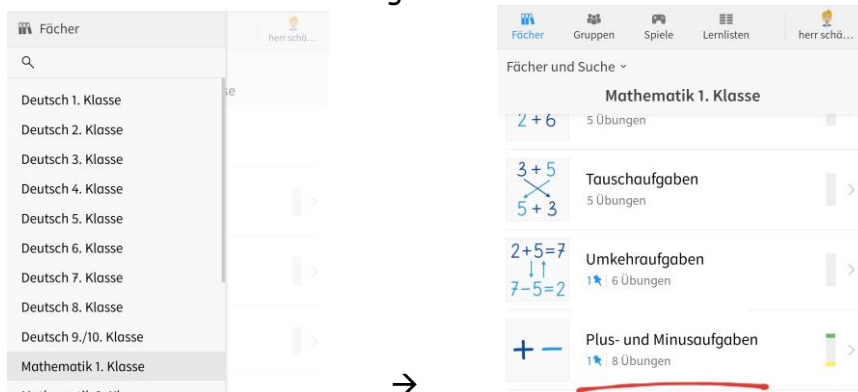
Fächer
herr schö...
Deutsch 1. Klasse
Deutsch 2. Klasse
Deutsch 3. Klasse
Deutsch 4. Klasse
Deutsch 5. Klasse
Deutsch 6. Klasse
Deutsch 7. Klasse
Deutsch 8. Klasse
Deutsch 9./10. Klasse
Mathematik 1. Klasse

→

Fächer
Gruppen
Spiele
Lernlisten
herr schö...
Fächer und Suche ˅
Mathematik 1. Klasse
$2 + 6$
5 Übungen
$3 + 5$
$5 + 3$
Tauschaufgaben
5 Übungen
$2+5=7$
$7-5=2$
Umkehraufgaben
1 | 6 Übungen
$+ -$
Plus- und Minusaufgaben
1 | 8 Übungen